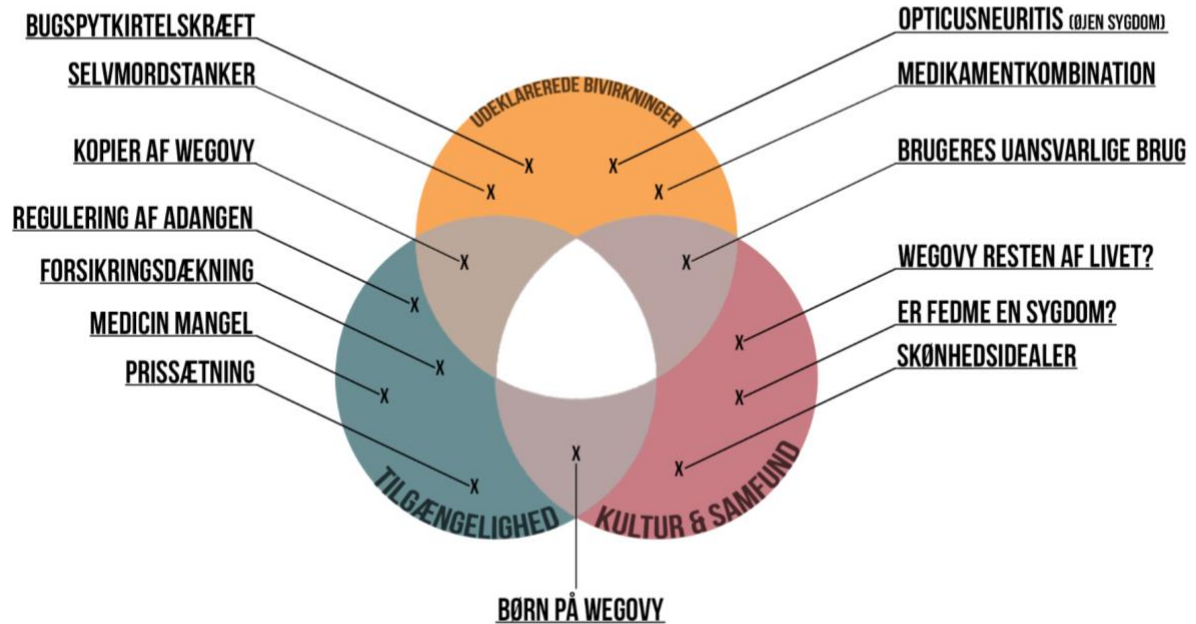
BUGSPYTKIRTELSKRÆFT
SELVMORDSTANKER
KOPIER AF WEGOVY
REGULERING AF ADANGEN
FORSIKRINGSDÆKNING
MEDICIN MANGEL
PRISSÆTNING

OPTICUSNEURITIS (ØJEN SYGDOM)
MEDIKAMENTKOMBINATION
BRUGERES UANSVARLIGE BRUG
WEGOVY RESTEN AF LIVET?
ER FEDME EN SYGDOM?
SKØNHEDSIDEALER

UDEKLAREREDE BIVIRKNINGER
X X X X X X X X X X X X X X
TILGÆNGELIGHED
KULTUR & SAMFUND

BØRN PÅ WEGOVY